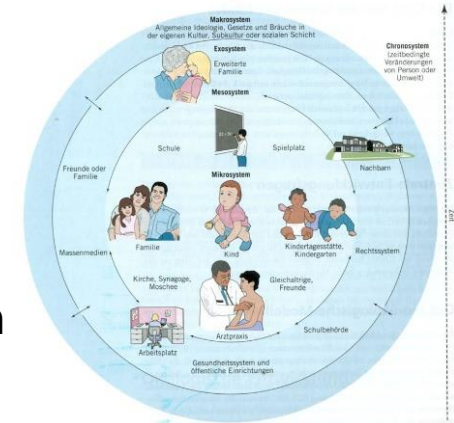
Makrosystem
Allgemeine Ideologie, Gesetze und Bräuche in der eigenen Kultur, Subkultur oder sozialen Schicht

Exosystem
Erweiterte Familie

Mesosystem

Schule

Spielplatz

Mikrosystem

Freunde oder Familie

Nachbarn

Familie

Kind

Kindertagesstätte, Kindergarten

Massenmedien

Rechtssystem

Kirche, Synagoge, Moschee

Gleichaltrige, Freunde

Arztpraxis

Arbeitsplatz

Schulbehörde

Gesundheitssystem und öffentliche Einrichtungen

Chronosystem
(zeitbedingte Veränderungen von Person oder Umwelt)

Zeit